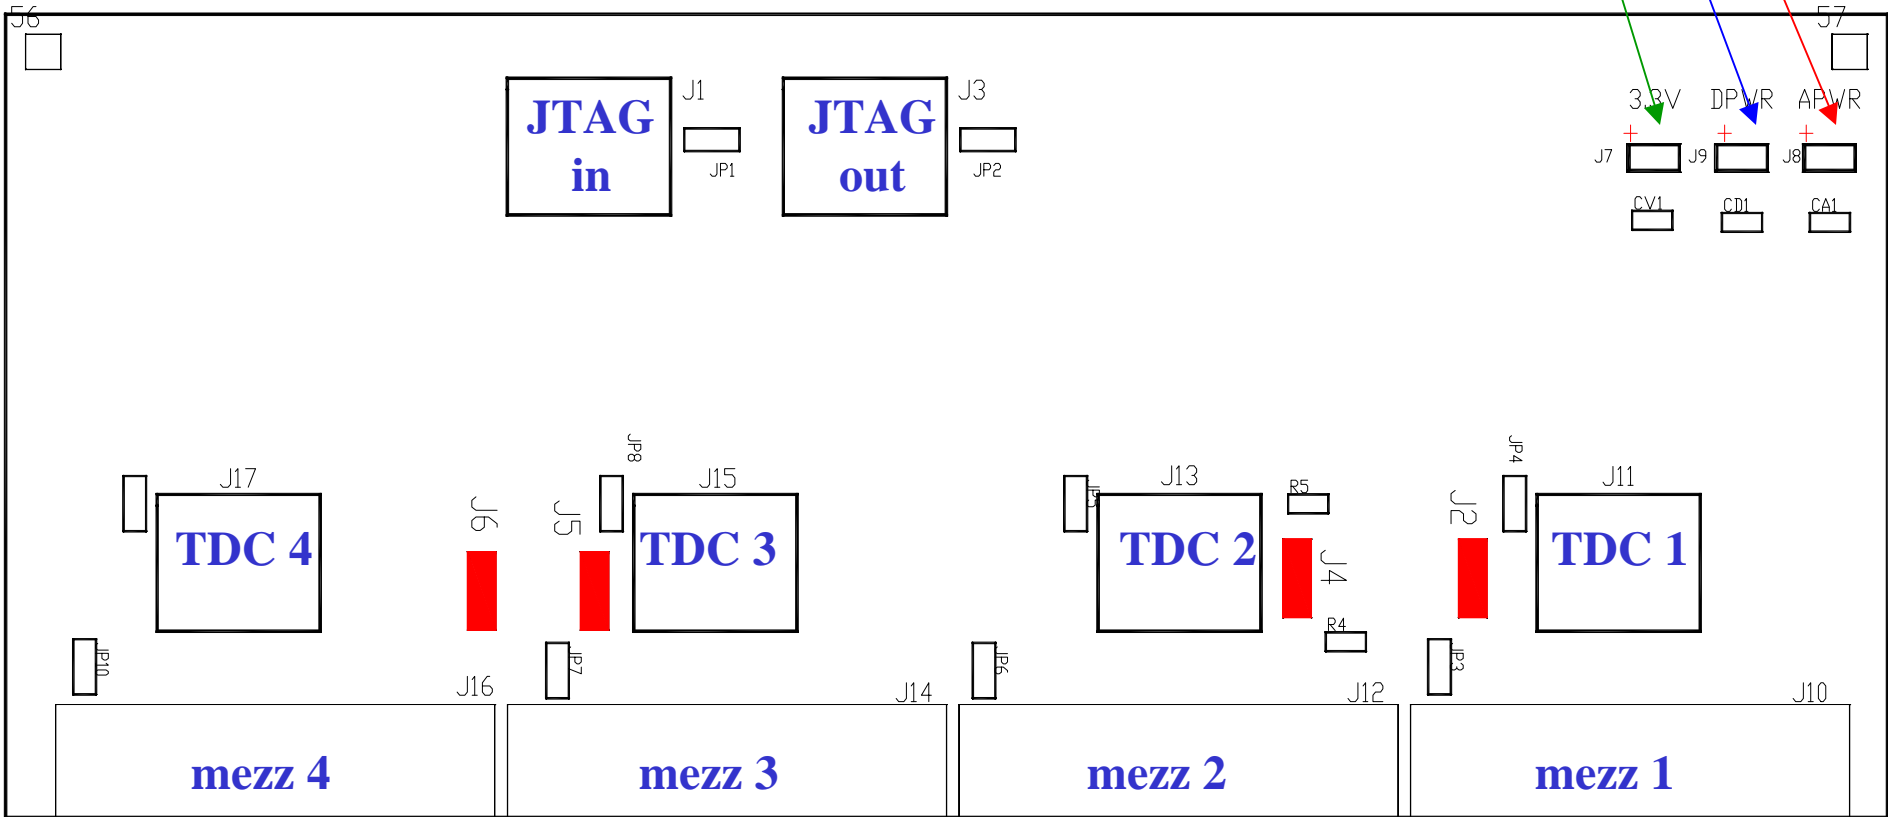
56

57

JTAG in

J1

JP1

JTAG out

J3

JP2

3.3V

DPWR

APWR

J7

J9

J8

CV1

CD1

CA1

J17

TDC 4

J6

J5

JP8

J15

TDC 3

J13

JP5

TDC 2

R5

J4

R4

J2

JP4

J11

TDC 1

JP10

J16

JP7

J14

JP6

J12

JP3

J10

mezz 4

mezz 3

mezz 2

mezz 1